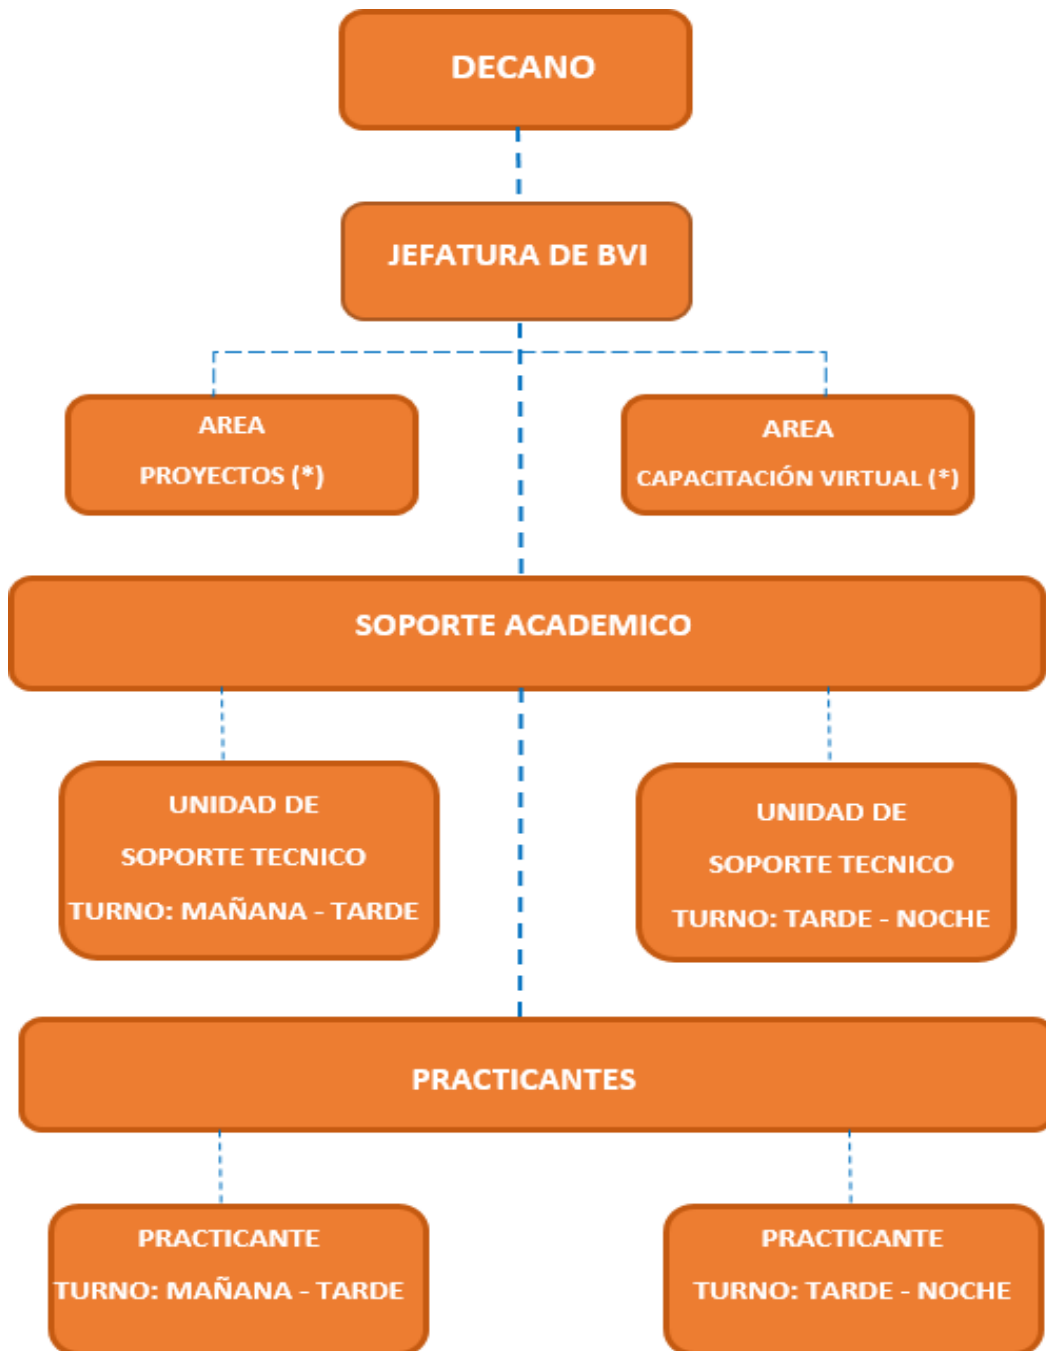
DECANO

JEFATURA DE BVI

AREA
PROYECTOS (*)

AREA
CAPACITACIÓN VIRTUAL (*)

SOPORTE ACADEMICO

UNIDAD DE
SOPORTE TECNICO
TURNO: MAÑANA - TARDE

UNIDAD DE
SOPORTE TECNICO
TURNO: TARDE - NOCHE

PRACTICANTES

PRACTICANTE
TURNO: MAÑANA - TARDE

PRACTICANTE
TURNO: TARDE - NOCHE